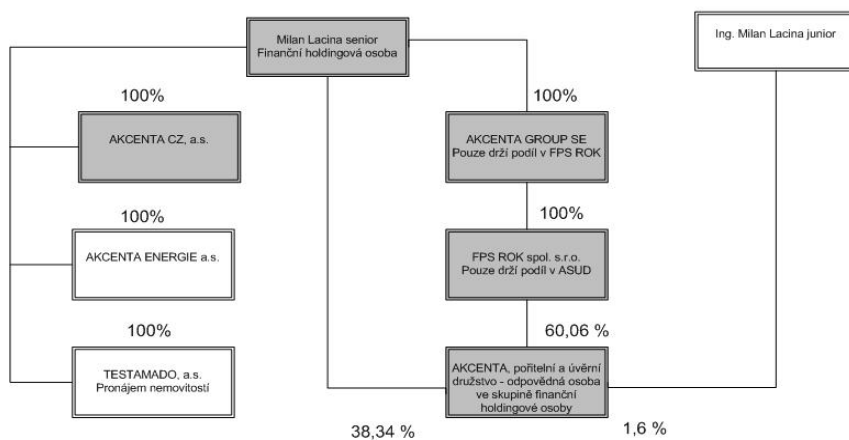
Milan Lacina senior
Finanční holdingová osoba

Ing. Milan Lacina junior

100%

AKCENTA CZ, a.s.

100%

AKCENTA GROUP SE
Pouze drží podíl v FPS ROK

100%

100%

AKCENTA ENERGIE a.s.

FPS ROK spol. s.r.o.
Pouze drží podíl v ASUD

100%

60,06 %

TESTAMADO, a.s.
Pronájem nemovitostí

AKCENTA, pořitelní a úvěrní družstvo - odpovědná osoba ve skupině finanční holdingové osoby

38,34 %

1,6 %